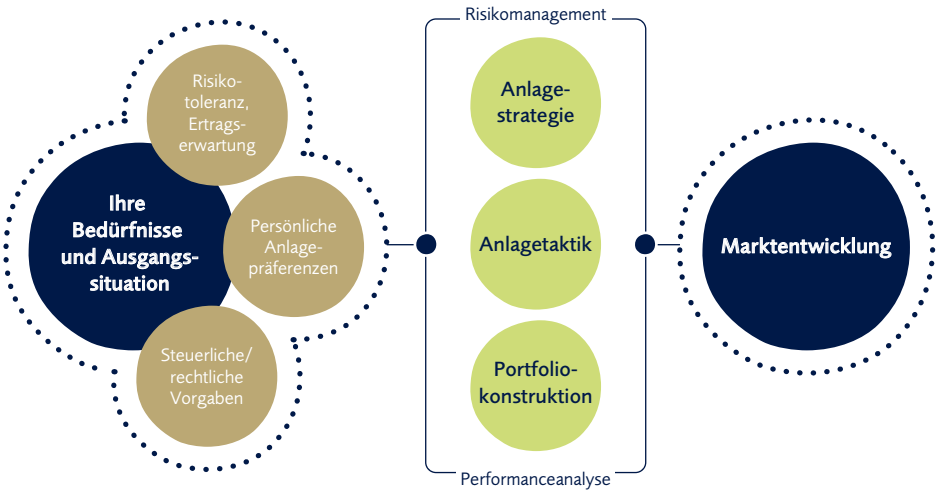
Ihre Bedürfnisse und Ausgangssituation

Risikotoleranz, Ertragserwartung

Persönliche Anlagepräferenzen

Steuerliche/ rechtliche Vorgaben

Risikomanagement

Anlagestrategie

Anlagetaktik

Portfoliokonstruktion

Performanceanalyse

Marktentwicklung